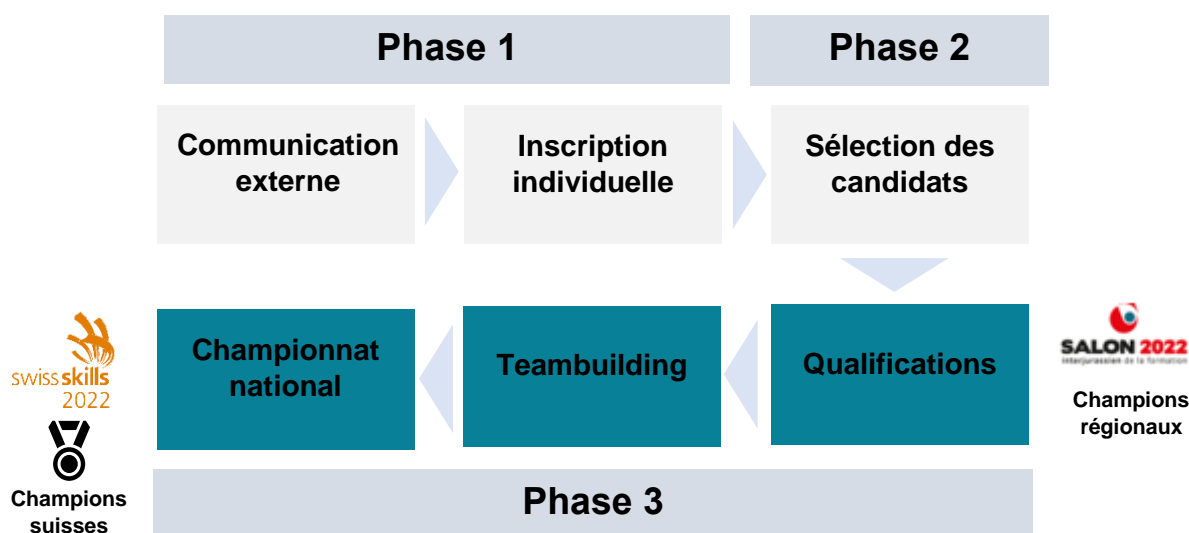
Phase 1

Phase 2

Communication externe

Inscription individuelle

Sélection des candidats

swiss skills 2022

Champions suisses

Championnat national

Teambuilding

Qualifications

SALON 2022
interjurassien de la formation

Champions régionaux

Phase 3